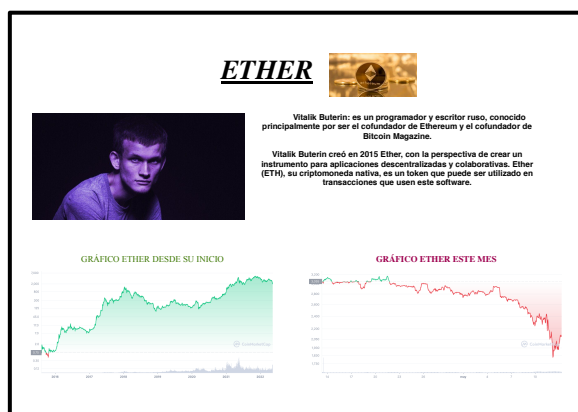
ETHER

Vitalik Buterin: es un programador y escritor ruso, conocido principalmente por ser el cofundador de Ethereum y el cofundador de Bitcoin Magazine.

Vitalik Buterin creó en 2015 Ether, con la perspectiva de crear un instrumento para aplicaciones descentralizadas y colaborativas. Ether (ETH), su criptomoneda nativa, es un token que puede ser utilizado en transacciones que usen este software.

GRÁFICO ETHER DESDE SU INICIO

GRÁFICO ETHER ESTE MES